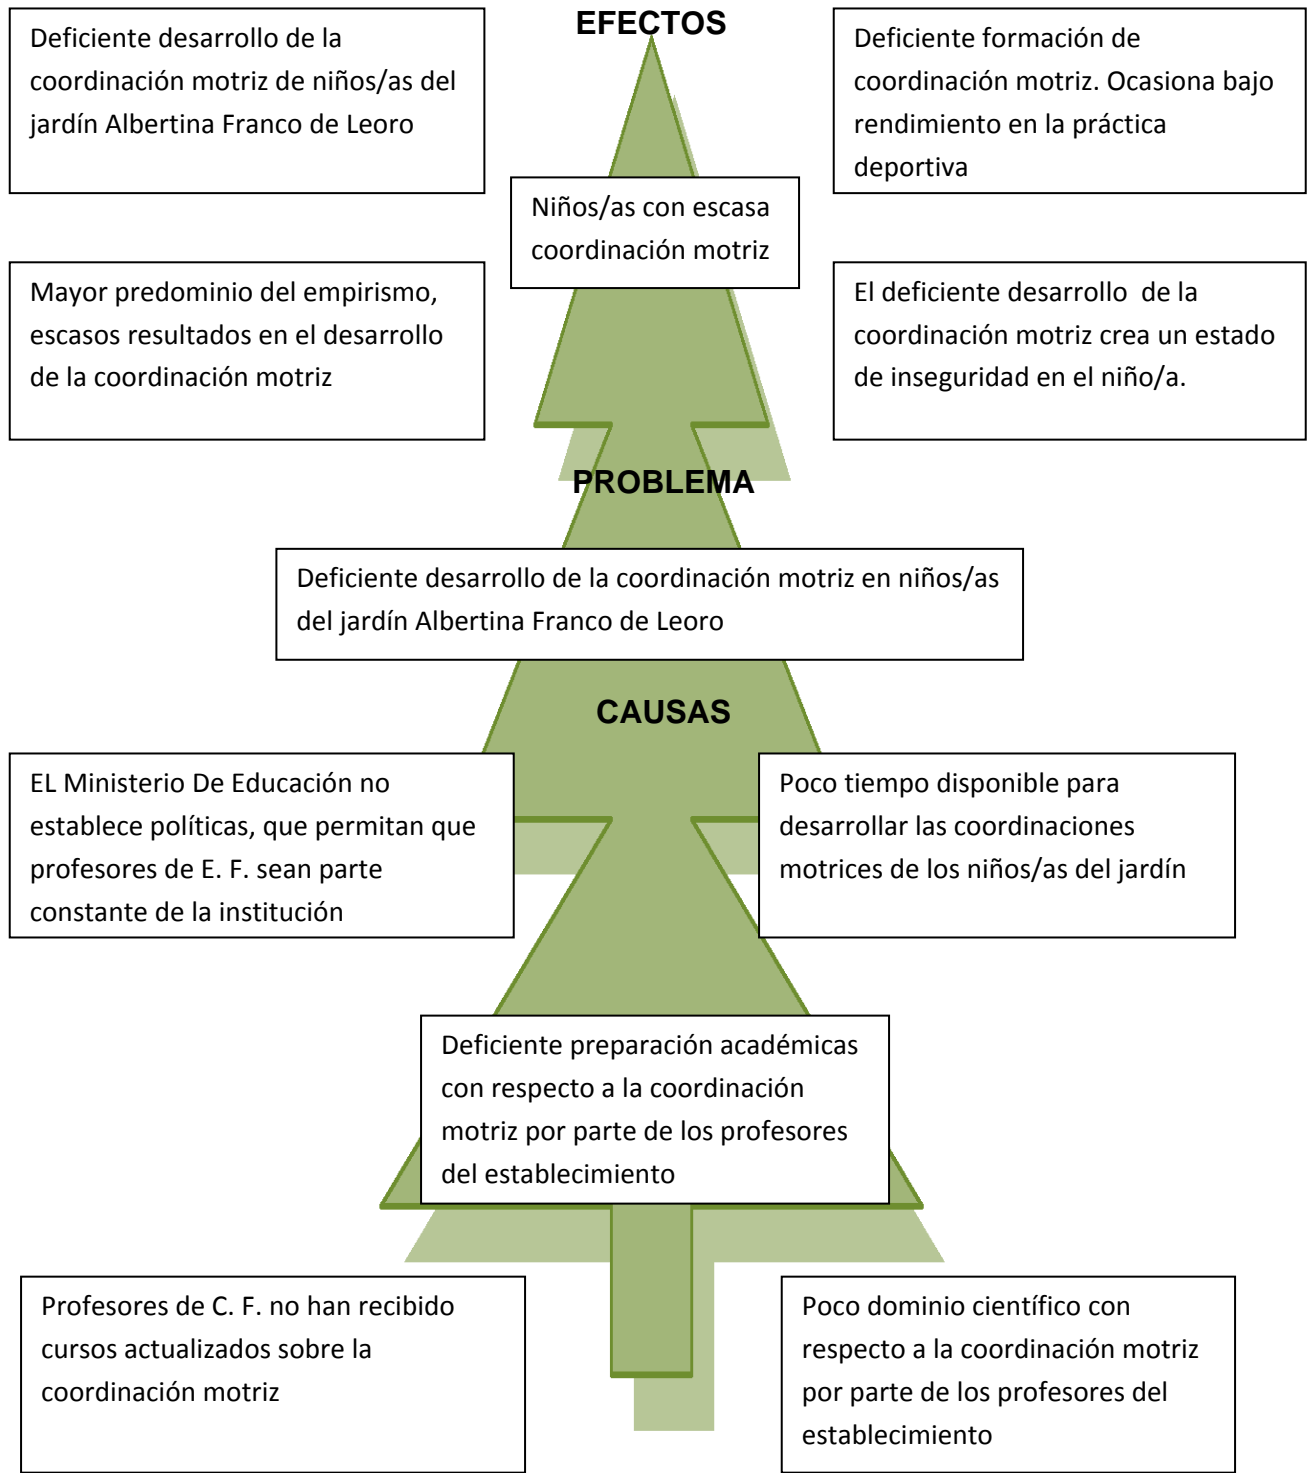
Deficiente desarrollo de la coordinación motriz de niños/as del jardín Albertina Franco de Leoro

EFECTOS

Deficiente formación de coordinación motriz. Ocasiona bajo rendimiento en la práctica deportiva

Niños/as con escasa coordinación motriz

Mayor predominio del empirismo, escasos resultados en el desarrollo de la coordinación motriz

El deficiente desarrollo de la coordinación motriz crea un estado de inseguridad en el niño/a.

PROBLEMA

Deficiente desarrollo de la coordinación motriz en niños/as del jardín Albertina Franco de Leoro

CAUSAS

EL Ministerio De Educación no establece políticas, que permitan que profesores de E. F. sean parte constante de la institución

Poco tiempo disponible para desarrollar las coordinaciones motrices de los niños/as del jardín

Deficiente preparación académicas con respecto a la coordinación motriz por parte de los profesores del establecimiento

Profesores de C. F. no han recibido cursos actualizados sobre la coordinación motriz

Poco dominio científico con respecto a la coordinación motriz por parte de los profesores del establecimiento